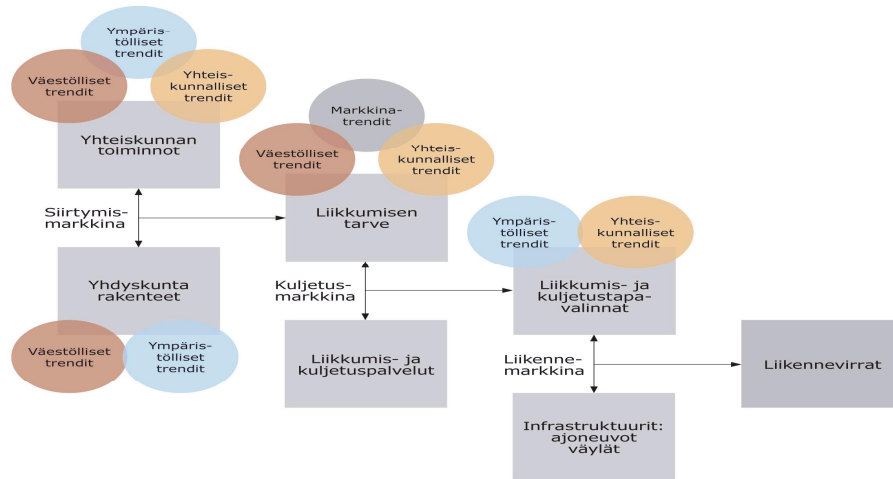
Ympäristölliset trendit

Väestölliset trendit

Yhteiskunnalliset trendit

Yhteiskunnan toiminnot

Markkinatrendit

Väestölliset trendit

Yhteiskunnalliset trendit

Siirtymismarkkina

Liikkumisen tarve

Ympäristölliset trendit

Yhteiskunnalliset trendit

Yhdyskunta rakenteet

Kuljetusmarkkina

Liikkumis- ja kuljetustapavalinnat

Väestölliset trendit

Ympäristölliset trendit

Liikkumis- ja kuljetuspalvelut

Liikennemarkkina

Liikennevirrat

Infrastruktuurit: ajoneuvot väylät